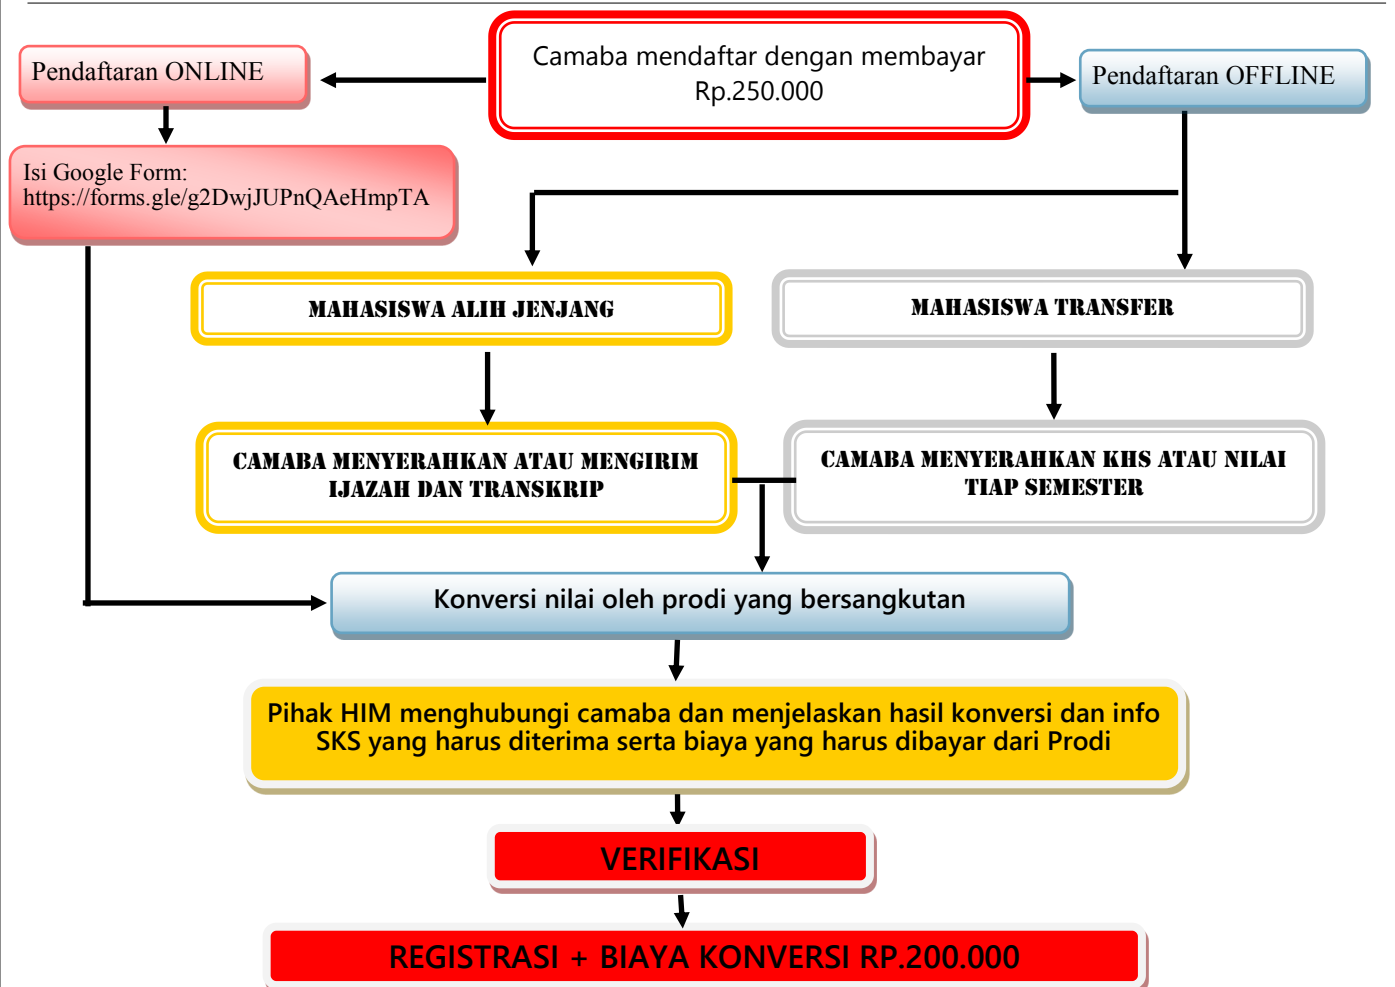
Pendaftaran ONLINE

Camaba mendaftar dengan membayar Rp.250.000

Pendaftaran OFFLINE

Isi Google Form: https://forms.gle/g2DwjJUPnQAeHmpTA

MAHASISWA ALIH JENJANG

MAHASISWA TRANSFER

CAMABA MENYERAHKAN ATAU MENGIRIM IJAZAH DAN TRANSKRIP

CAMABA MENYERAHKAN KHS ATAU NILAI TIAP SEMESTER

Konversi nilai oleh prodi yang bersangkutan

Pihak HIM menghubungi camaba dan menjelaskan hasil konversi dan info SKS yang harus diterima serta biaya yang harus dibayar dari Prodi

VERIFIKASI

REGISTRASI + BIAYA KONVERSI RP.200.000